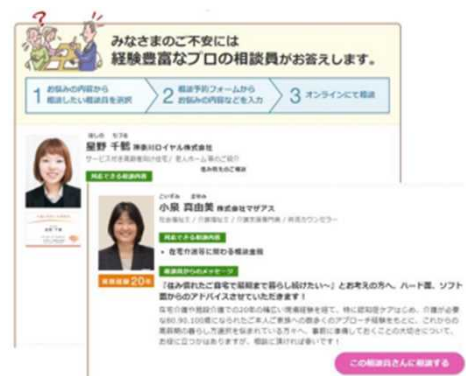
?!
みなさまのご不安には
経験豊富なプロの相談員がお答えします。

1 お悩みの内容から相談したい相談員を選択
2 相談予約フォームからお悩みの内容などを入力
3 オンラインにて相談

ほしの ちあき
星野 千暁 神奈川ロイヤル株式会社
サービス付き高齢者向け住宅 / 老人ホーム「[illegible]」

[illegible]

こいずみ まゆみ
小泉 真由美 株式会社マザアス
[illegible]

相談できる相談内容
• 自宅介護等に関する相談全般

相談員からのメッセージ
介護経験20年
「住み慣れたご自宅で最期まで暮らし続けたい～」とお考えの方へ。ハード面、ソフト面からのアドバイスさせていただきます！
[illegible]

この相談員さんに相談する